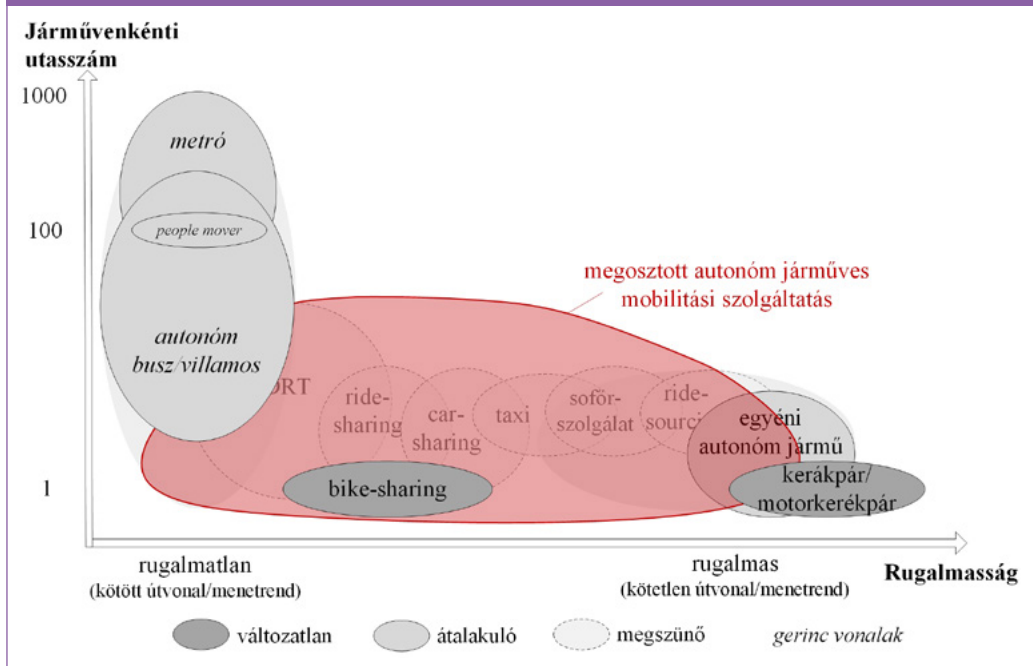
Járművenkénti utasszám

1000

100

1

metró

people mover

autonóm busz/villamos

megosztott autonóm járműves mobilitási szolgáltatás

PRT

ride-sharing

car-sharing

taxi

sofőr-szolgálat

ride-sourcing

egyéni autonóm jármű

bike-sharing

kerékpár/ motorkerékpár

rugalmatlan
(kötött útvonal/menetrend)

rugalmas
(kötetlen útvonal/menetrend)

Rugalmasság

változatlan

átalakuló

megszűnő

gerinc vonalak